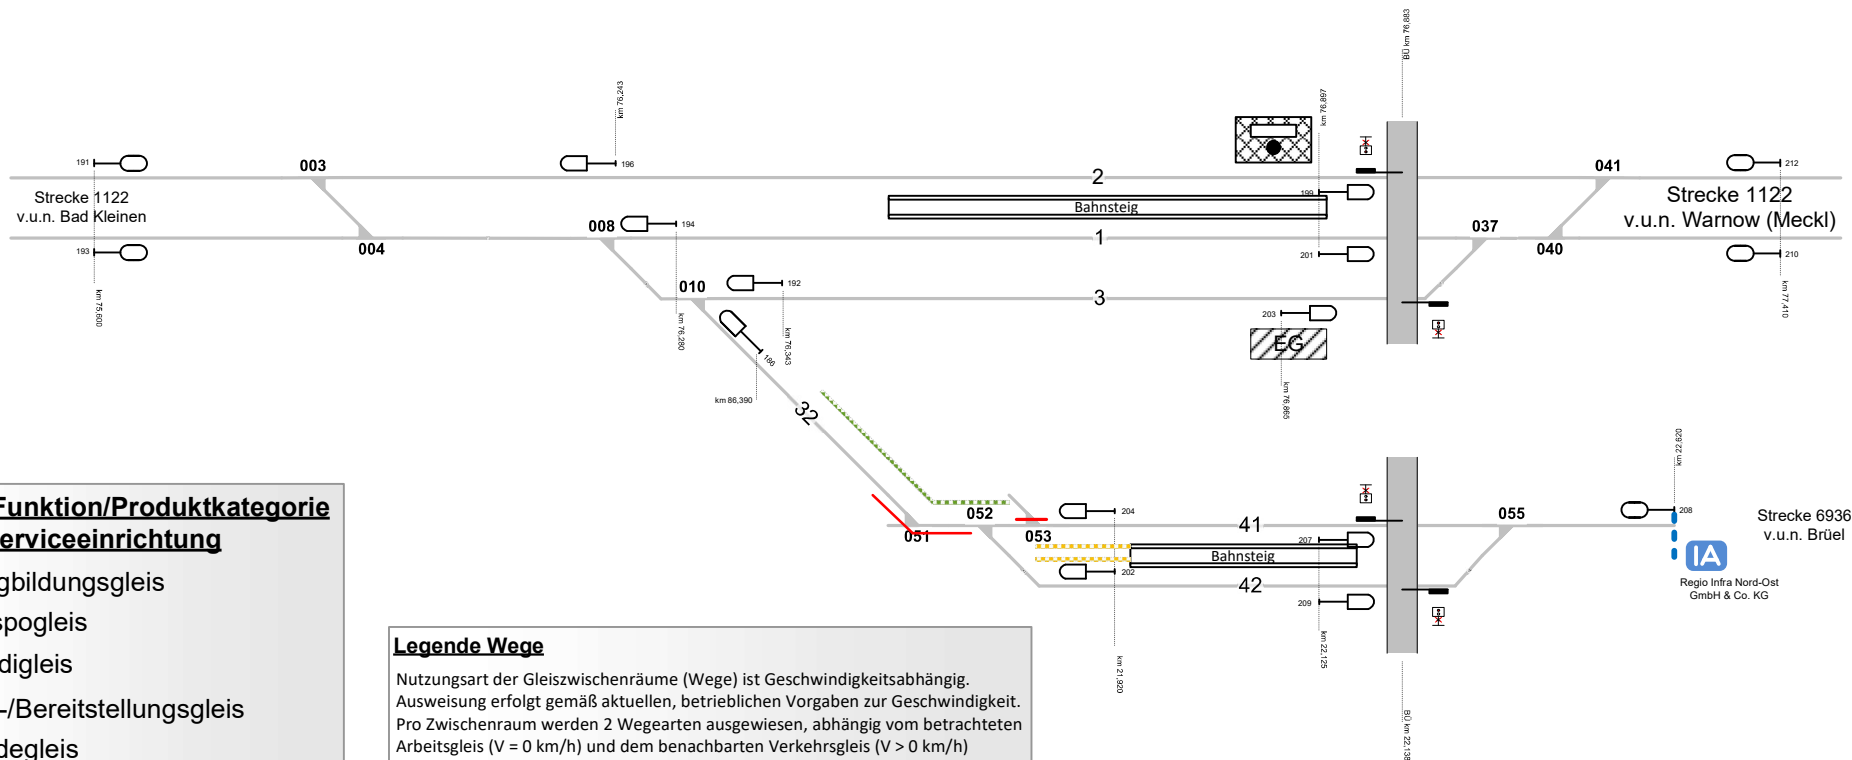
BÜ km 76,683

km 76,243

km 76,897

191
003
196
2
041
212

Strecke 1122
v.u.n. Bad Kleinen

Bahnsteig
199

Strecke 1122
v.u.n. Warnow (Meckl)

008
194
037
1
193
004
201
040
210

km 75,600

010
192
3
203
EG

km 76,260
km 76,343
km 77,410
195

km 86,390

32

km 76,865

km 22,620

Funktion/Produktkategorie
erviceeinrichtung
gbildungsgleis
spogleis
digleis
-/Bereitstellungsgleis
degleis

052
204
41
055
208
Strecke 6936
v.u.n. Brüel

051
053
207
Bahnsteig
202
42
IA
Regio Infra Nord-Ost
GmbH & Co. KG

209

Legende Wege
Nutzungsart der Gleiszwischenräume (Wege) ist Geschwindigkeitsabhängig.
Ausweisung erfolgt gemäß aktuellen, betrieblichen Vorgaben zur Geschwindigkeit.
Pro Zwischenraum werden 2 Wegearten ausgewiesen, abhängig vom betrachteten Arbeitsgleis (V = 0 km/h) und dem benachbarten Verkehrsgleis (V > 0 km/h)

km 21,920
km 22,125
BÜ km 22,138